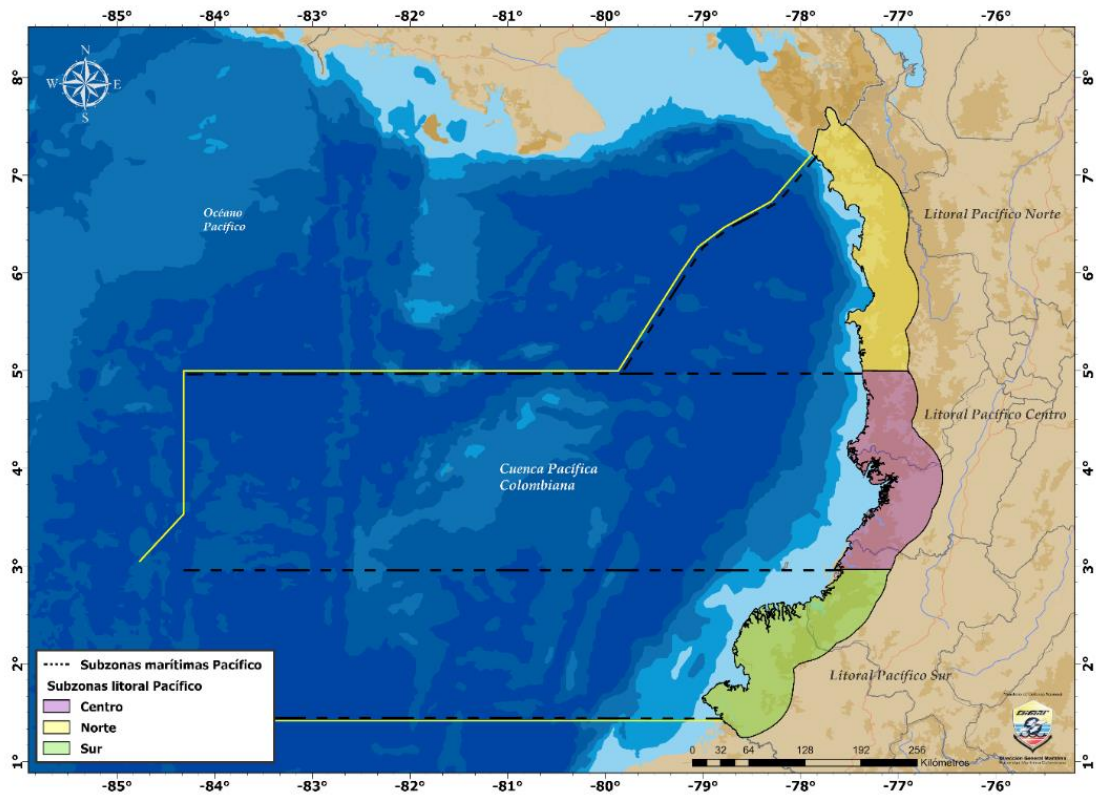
-85° -84° -83° -82° -81° -80° -79° -78° -77° -76°

N
W E
S

8° 7° 6° 5° 4° 3° 2° 1°

Océano Pacífico

Litoral Pacífico Norte

Litoral Pacífico Centro

Cuenca Pacífica Colombiana

Litoral Pacífico Sur

Subzonas marítimas Pacífico
Subzonas litoral Pacífico
Centro
Norte
Sur

0 32 64 128 192 256
Kilómetros

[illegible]
Dirección General Marítima
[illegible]

-85° -84° -83° -82° -81° -80° -79° -78° -77° -76°

8° 7° 6° 5° 4° 3° 2° 1°